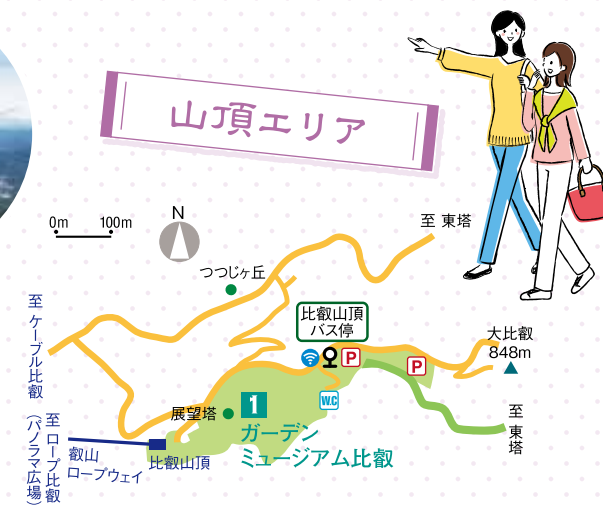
山頂エリア

0m 100m

N

至 東塔

つつじヶ丘

至 ケーブル比叡

比叡山頂 バス停

P

P

大比叡 848m

展望塔

1

W.C

ガーデンミュージアム比叡

至 東塔

至 ロープ比叡 （パノラマ広場）

叡山ロープウェイ

比叡山頂